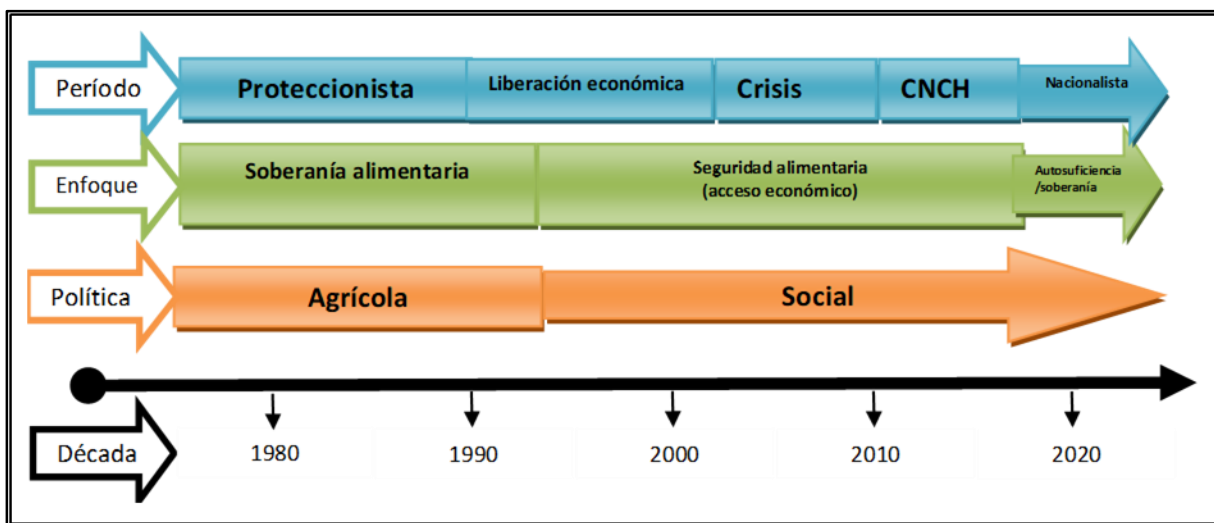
Período
Proteccionista
Liberación económica
Crisis
CNCH
Nacionalista

Enfoque
Soberanía alimentaria
Seguridad alimentaria (acceso económico)
Autosuficiencia /soberanía

Política
Agrícola
Social

Década
1980
1990
2000
2010
2020